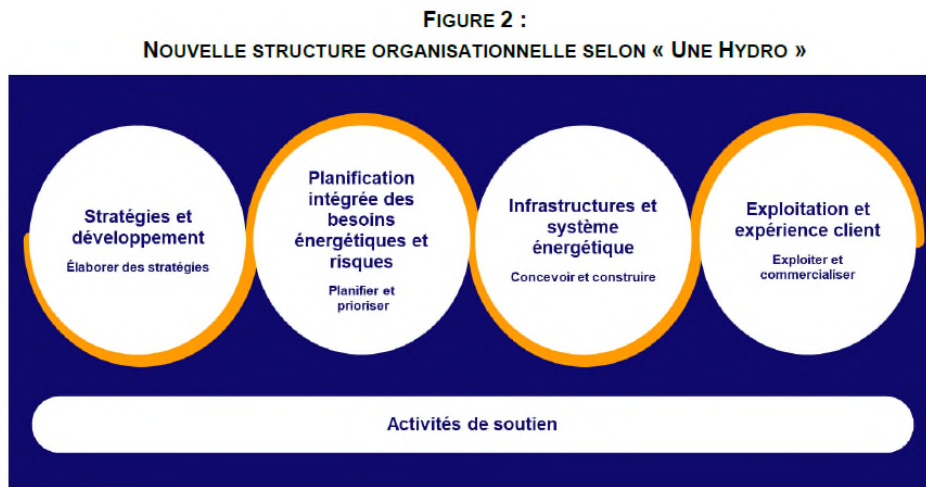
FIGURE 2 :
NOUVELLE STRUCTURE ORGANISATIONNELLE SELON « UNE HYDRO »

Stratégies et développement

Élaborer des stratégies

Planification intégrée des besoins énergétiques et risques

Planifier et prioriser

Infrastructures et système énergétique

Concevoir et construire

Exploitation et expérience client

Exploiter et commercialiser

Activités de soutien